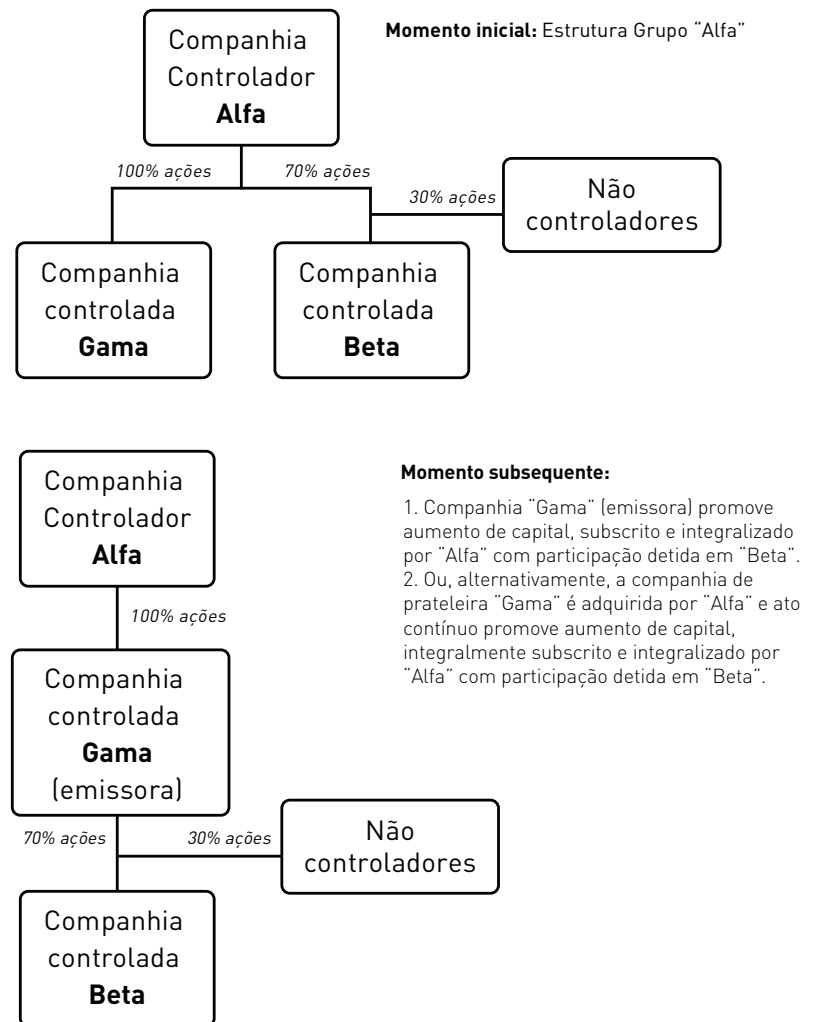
Companhia Controlador **Alfa**

**Momento inicial:** Estrutura Grupo "Alfa"

100% ações

70% ações

30% ações

Não controladores

Companhia controlada **Gama**

Companhia controlada **Beta**

Companhia Controlador **Alfa**

**Momento subsequente:**

1. Companhia "Gama" (emissora) promove aumento de capital, subscrito e integralizado por "Alfa" com participação detida em "Beta".
2. Ou, alternativamente, a companhia de prateleira "Gama" é adquirida por "Alfa" e ato contínuo promove aumento de capital, integralmente subscrito e integralizado por "Alfa" com participação detida em "Beta".

100% ações

Companhia controlada **Gama** (emissora)

70% ações

30% ações

Não controladores

Companhia controlada **Beta**